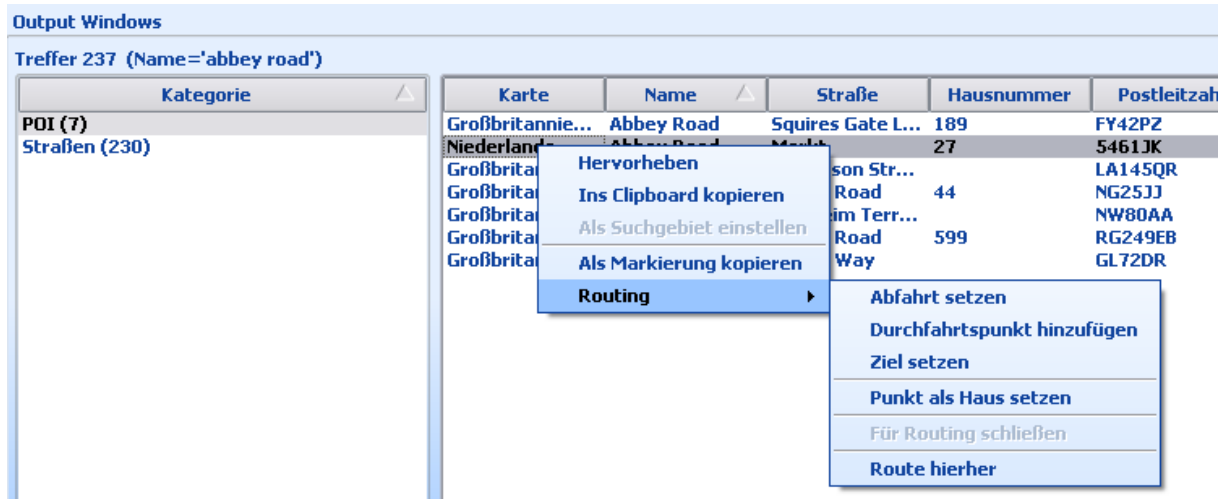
Output Windows

Treffer 237 (Name='abbey road')

| Kategorie |
|---|
| POI (7) |
| Straßen (230) |

| Karte | Name | Straße | Hausnummer | Postleitzah |
|---|---|---|---|---|
| Großbritannie... | Abbey Road | Squires Gate L... | 189 | FY42PZ |
| Niederlande | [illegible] | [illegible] | 27 | 5461JK |
| Großbritar | | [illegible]son Str... | | LA145QR |
| Großbritar | | Road | 44 | NG25JJ |
| Großbritar | | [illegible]im Terr... | | NW80AA |
| Großbritar | | Road | 599 | RG249EB |
| Großbritar | | Way | | GL72DR |

Hervorheben
Ins Clipboard kopieren
Als Suchgebiet einstellen
Als Markierung kopieren
Routing

Abfahrt setzen
Durchfahrtspunkt hinzufügen
Ziel setzen
Punkt als Haus setzen
Für Routing schließen
Route hierher